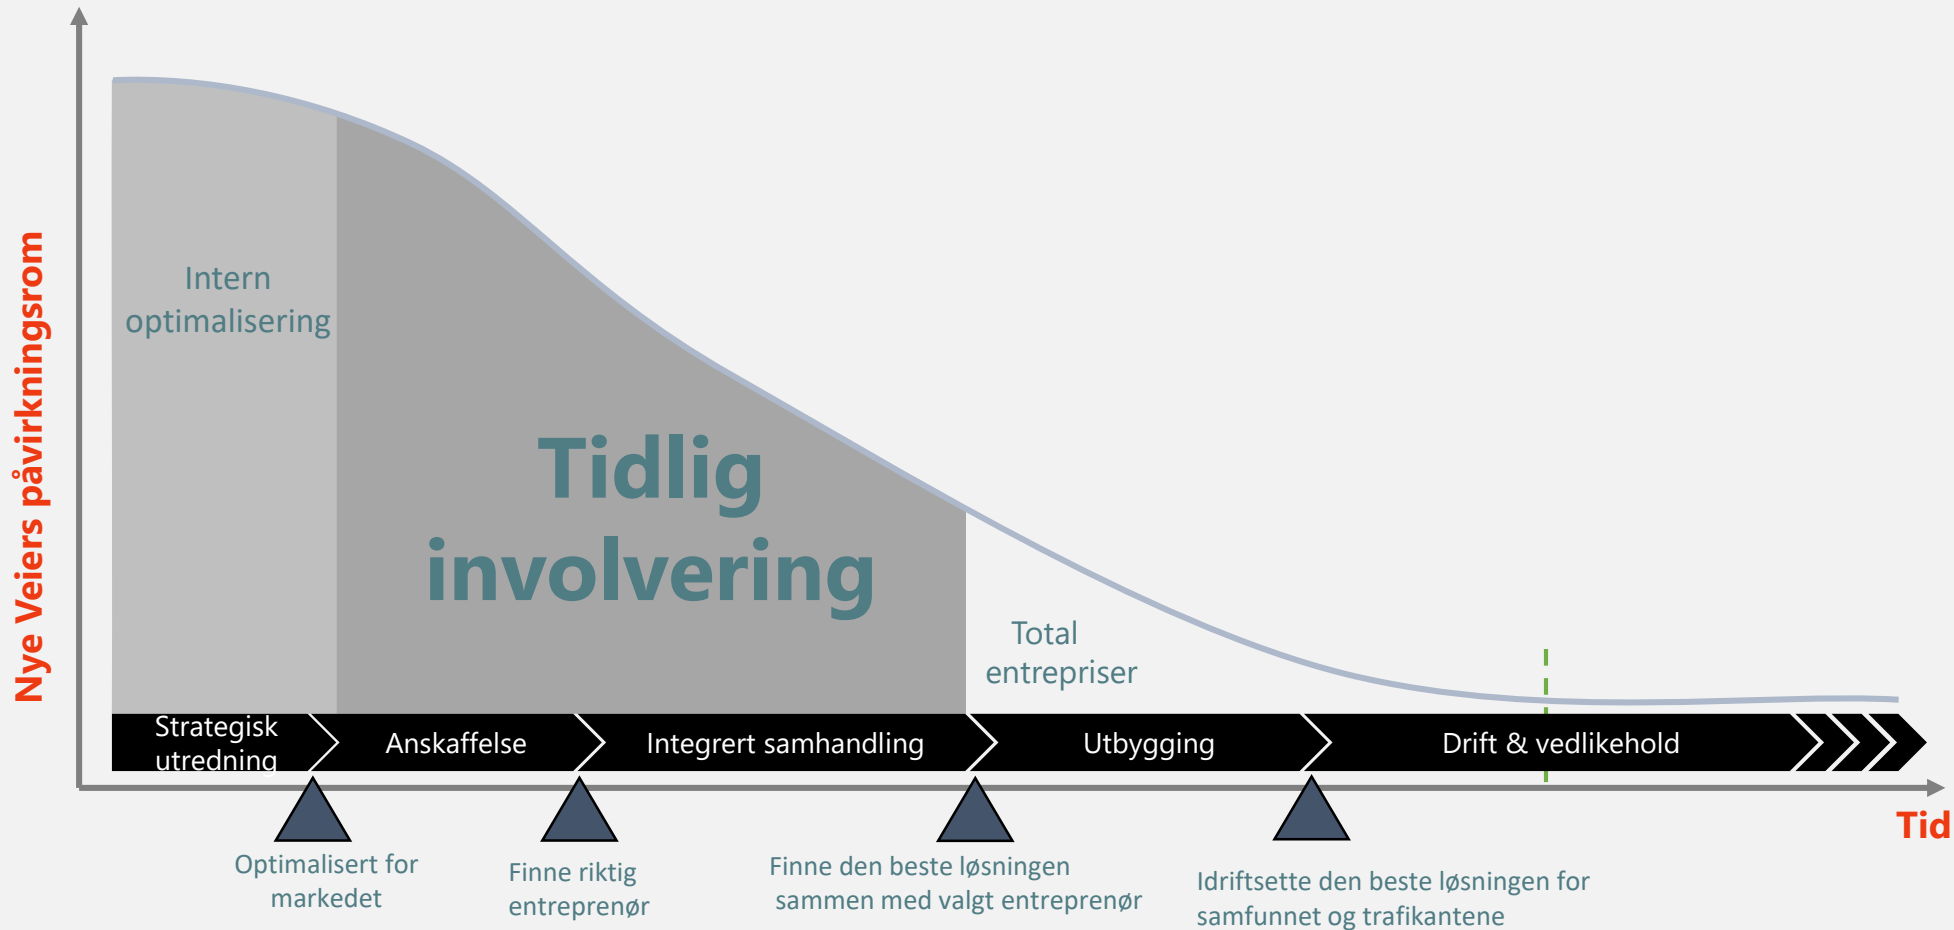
Nye Veiers påvirkningsrom

Intern optimalisering

Tidlig involvering

Total entrepriser

Strategisk utredning

Anskaffelse

Integrert samhandling

Utbygging

Drift & vedlikehold

Tid

Optimalisert for markedet

Finne riktig entreprenør

Finne den beste løsningen sammen med valgt entreprenør

Idriftsette den beste løsningen for samfunnet og trafikantene